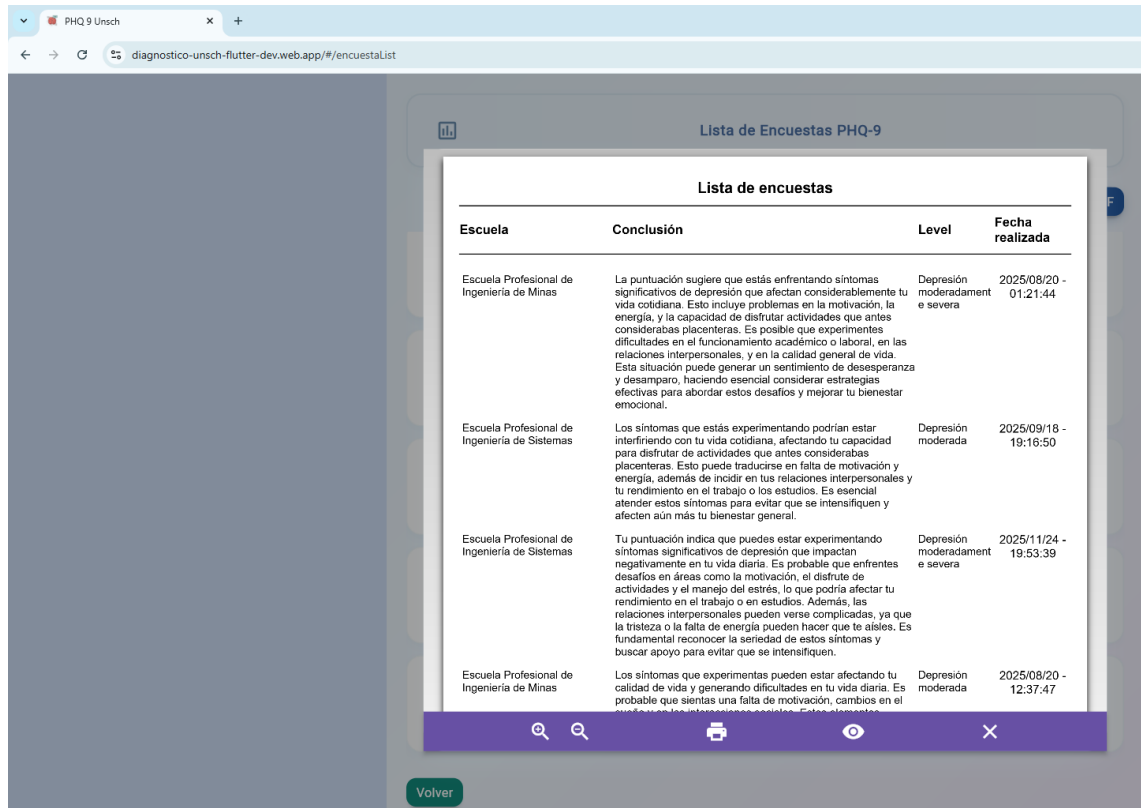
PHQ 9 Unsch

diagnostico-unsch-flutter-dev.web.app/#/encuestaList

Lista de Encuestas PHQ-9

Lista de encuestas

| Escuela | Conclusión | Level | Fecha realizada |
|---|---|---|---|
| Escuela Profesional de Ingeniería de Minas | La puntuación sugiere que estás enfrentando síntomas significativos de depresión que afectan considerablemente tu vida cotidiana. Esto incluye problemas en la motivación, la energía, y la capacidad de disfrutar actividades que antes considerabas placenteras. Es posible que experimentes dificultades en el funcionamiento académico o laboral, en las relaciones interpersonales, y en la calidad general de vida. Esta situación puede generar un sentimiento de desesperanza y desamparo, haciendo esencial considerar estrategias efectivas para abordar estos desafíos y mejorar tu bienestar emocional. | Depresión moderadamente severa | 2025/08/20 - 01:21:44 |
| Escuela Profesional de Ingeniería de Sistemas | Los síntomas que estás experimentando podrían estar interfiriendo con tu vida cotidiana, afectando tu capacidad para disfrutar de actividades que antes considerabas placenteras. Esto puede traducirse en falta de motivación y energía, además de incidir en tus relaciones interpersonales y tu rendimiento en el trabajo o los estudios. Es esencial atender estos síntomas para evitar que se intensifiquen y afecten aún más tu bienestar general. | Depresión moderada | 2025/09/18 - 19:16:50 |
| Escuela Profesional de Ingeniería de Sistemas | Tu puntuación indica que puedes estar experimentando síntomas significativos de depresión que impactan negativamente en tu vida diaria. Es probable que enfrentes desafíos en áreas como la motivación, el disfrute de actividades y el manejo del estrés, lo que podría afectar tu rendimiento en el trabajo o en estudios. Además, las relaciones interpersonales pueden verse complicadas, ya que la tristeza o la falta de energía pueden hacer que te aísles. Es fundamental reconocer la seriedad de estos síntomas y buscar apoyo para evitar que se intensifiquen. | Depresión moderadamente severa | 2025/11/24 - 19:53:39 |
| Escuela Profesional de Ingeniería de Minas | Los síntomas que experimentas pueden estar afectando tu calidad de vida y generando dificultades en tu vida diaria. Es probable que sientas una falta de motivación, cambios en el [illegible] | Depresión moderada | 2025/08/20 - 12:37:47 |

Volver